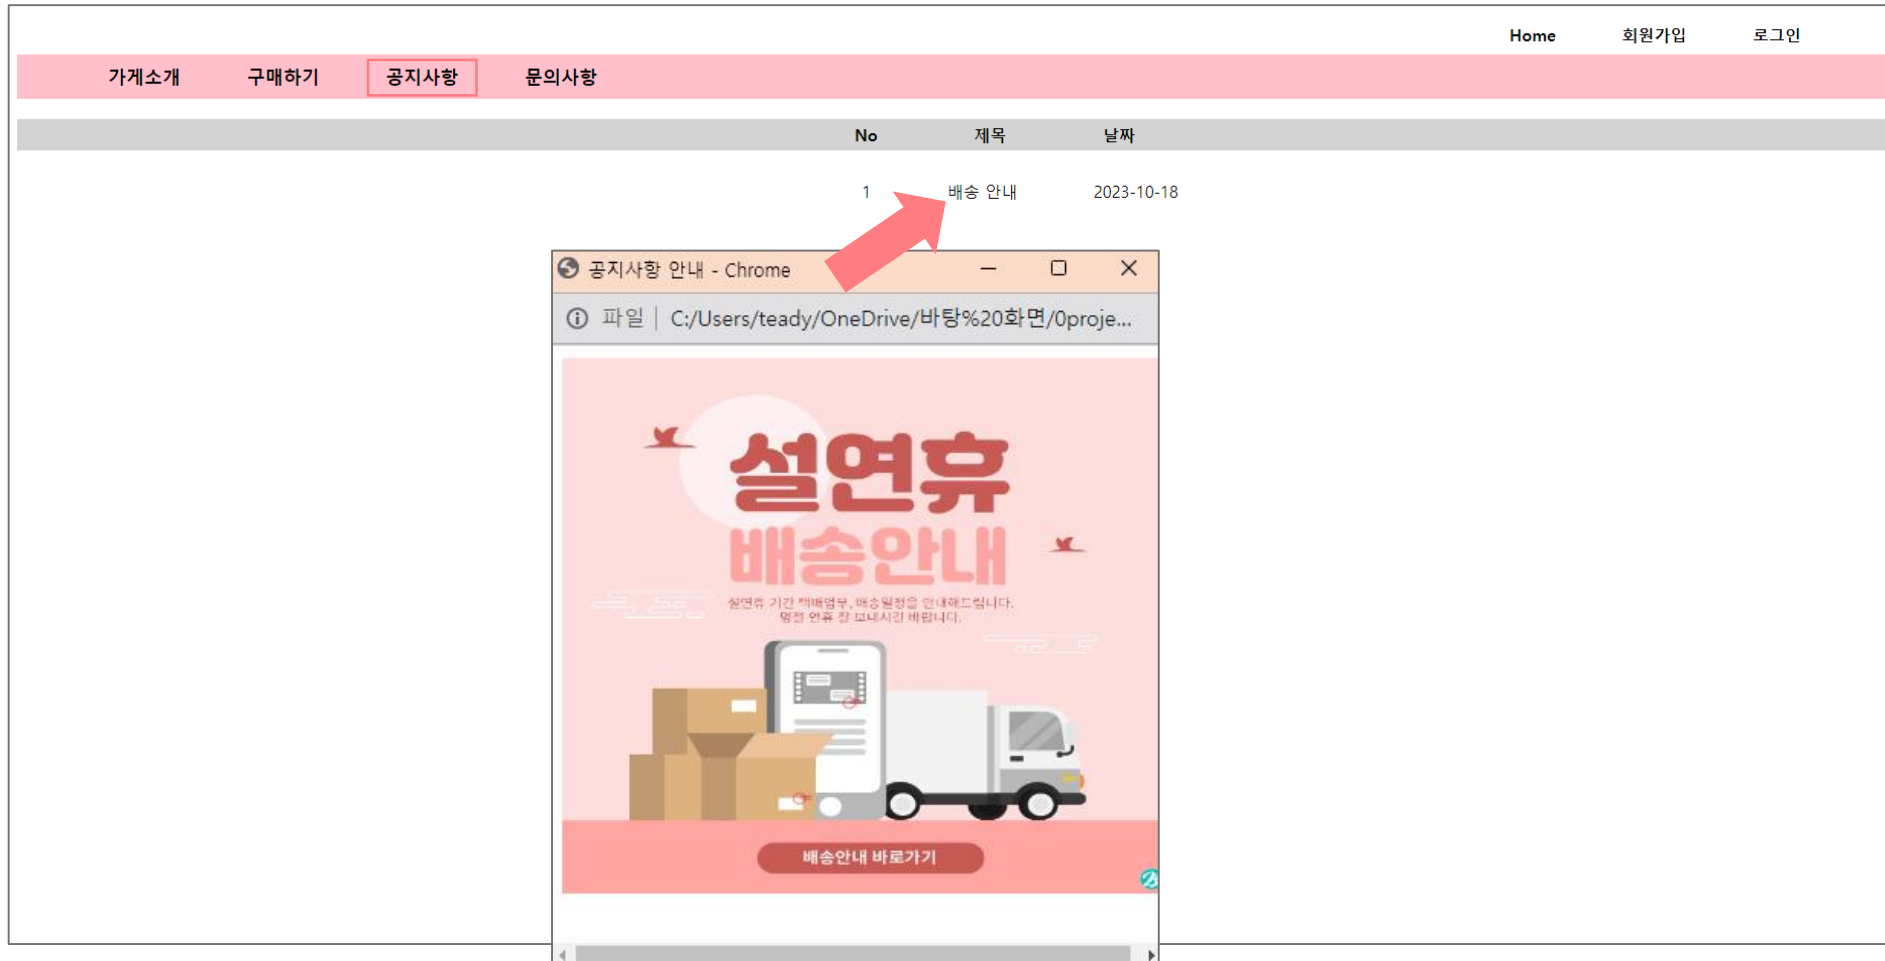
Home 회원가입 로그인

가게소개 구매하기 공지사항 문의사항

| No | 제목 | 날짜 |
|---|---|---|
| 1 | 배송 안내 | 2023-10-18 |

공지사항 안내 - Chrome

파일 | C:/Users/teady/OneDrive/바탕%20화면/0proje...

설연휴
배송안내

설연휴 기간 택배업무, 배송일정을 안내해드립니다.
명절 연휴 잘 보내시길 바랍니다.

배송안내 바로가기